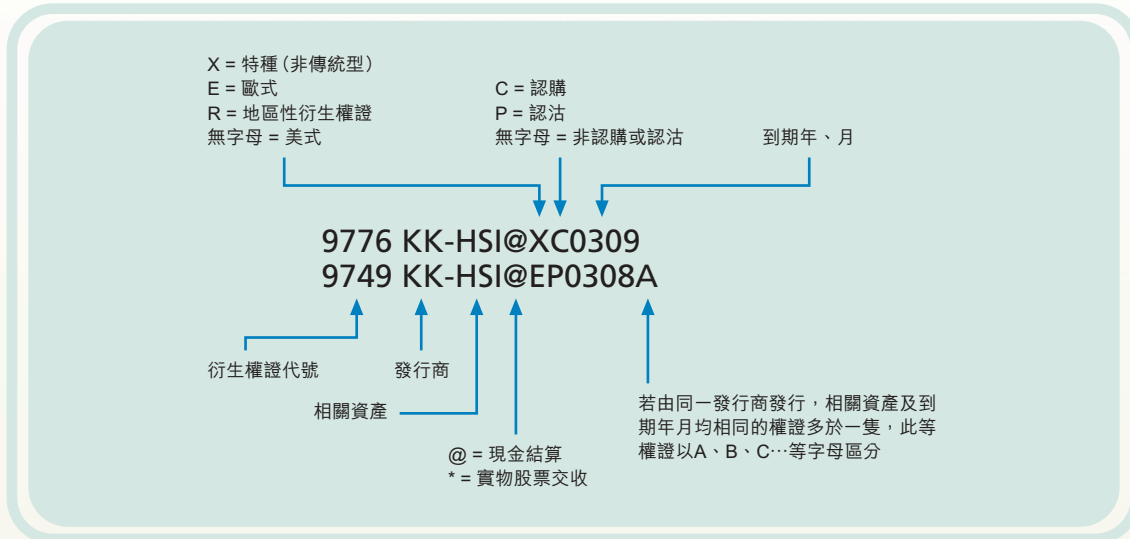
X = 特種（非傳統型）
E = 歐式
R = 地區性衍生權證
無字母 = 美式

C = 認購
P = 認沽
無字母 = 非認購或認沽

到期年、月

9776 KK-HSI@XC0309
9749 KK-HSI@EP0308A

衍生權證代號

發行商

相關資產

@ = 現金結算
* = 實物股票交收

若由同一發行商發行，相關資產及到期年月均相同的權證多於一隻，此等權證以A、B、C…等字母區分